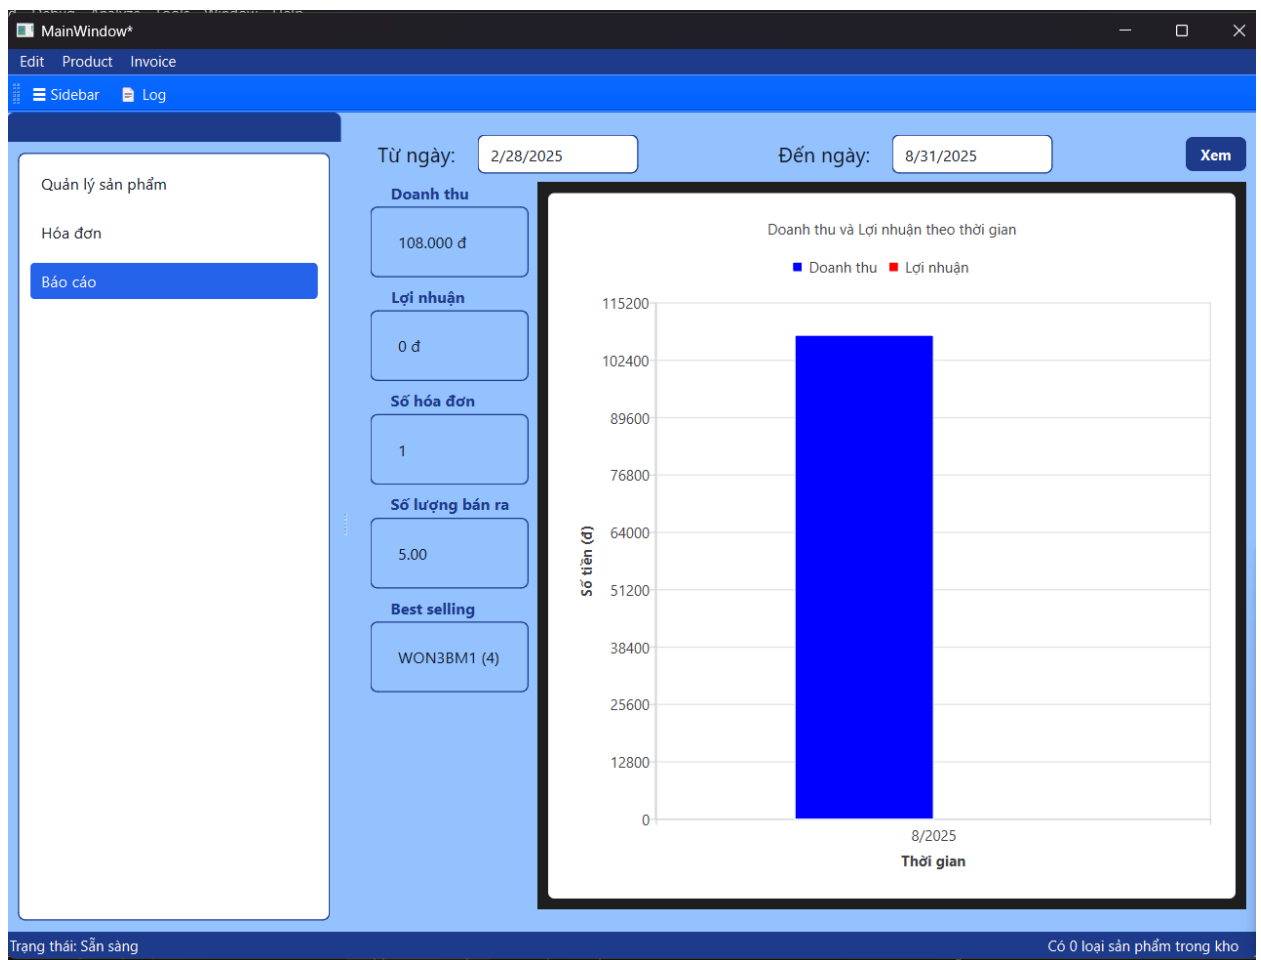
MainWindow*

Edit Product Invoice

Sidebar Log

Quản lý sản phẩm

Hóa đơn

Báo cáo

Từ ngày: 2/28/2025

Đến ngày: 8/31/2025

Xem

Doanh thu

108.000 đ

Lợi nhuận

0 đ

Số hóa đơn

1

Số lượng bán ra

5.00

Best selling

WON3BM1 (4)

Doanh thu và Lợi nhuận theo thời gian

Doanh thu Lợi nhuận

Số tiền (đ)

115200
102400
89600
76800
64000
51200
38400
25600
12800
0

8/2025

Thời gian

Trạng thái: Sẵn sàng

Có 0 loại sản phẩm trong kho